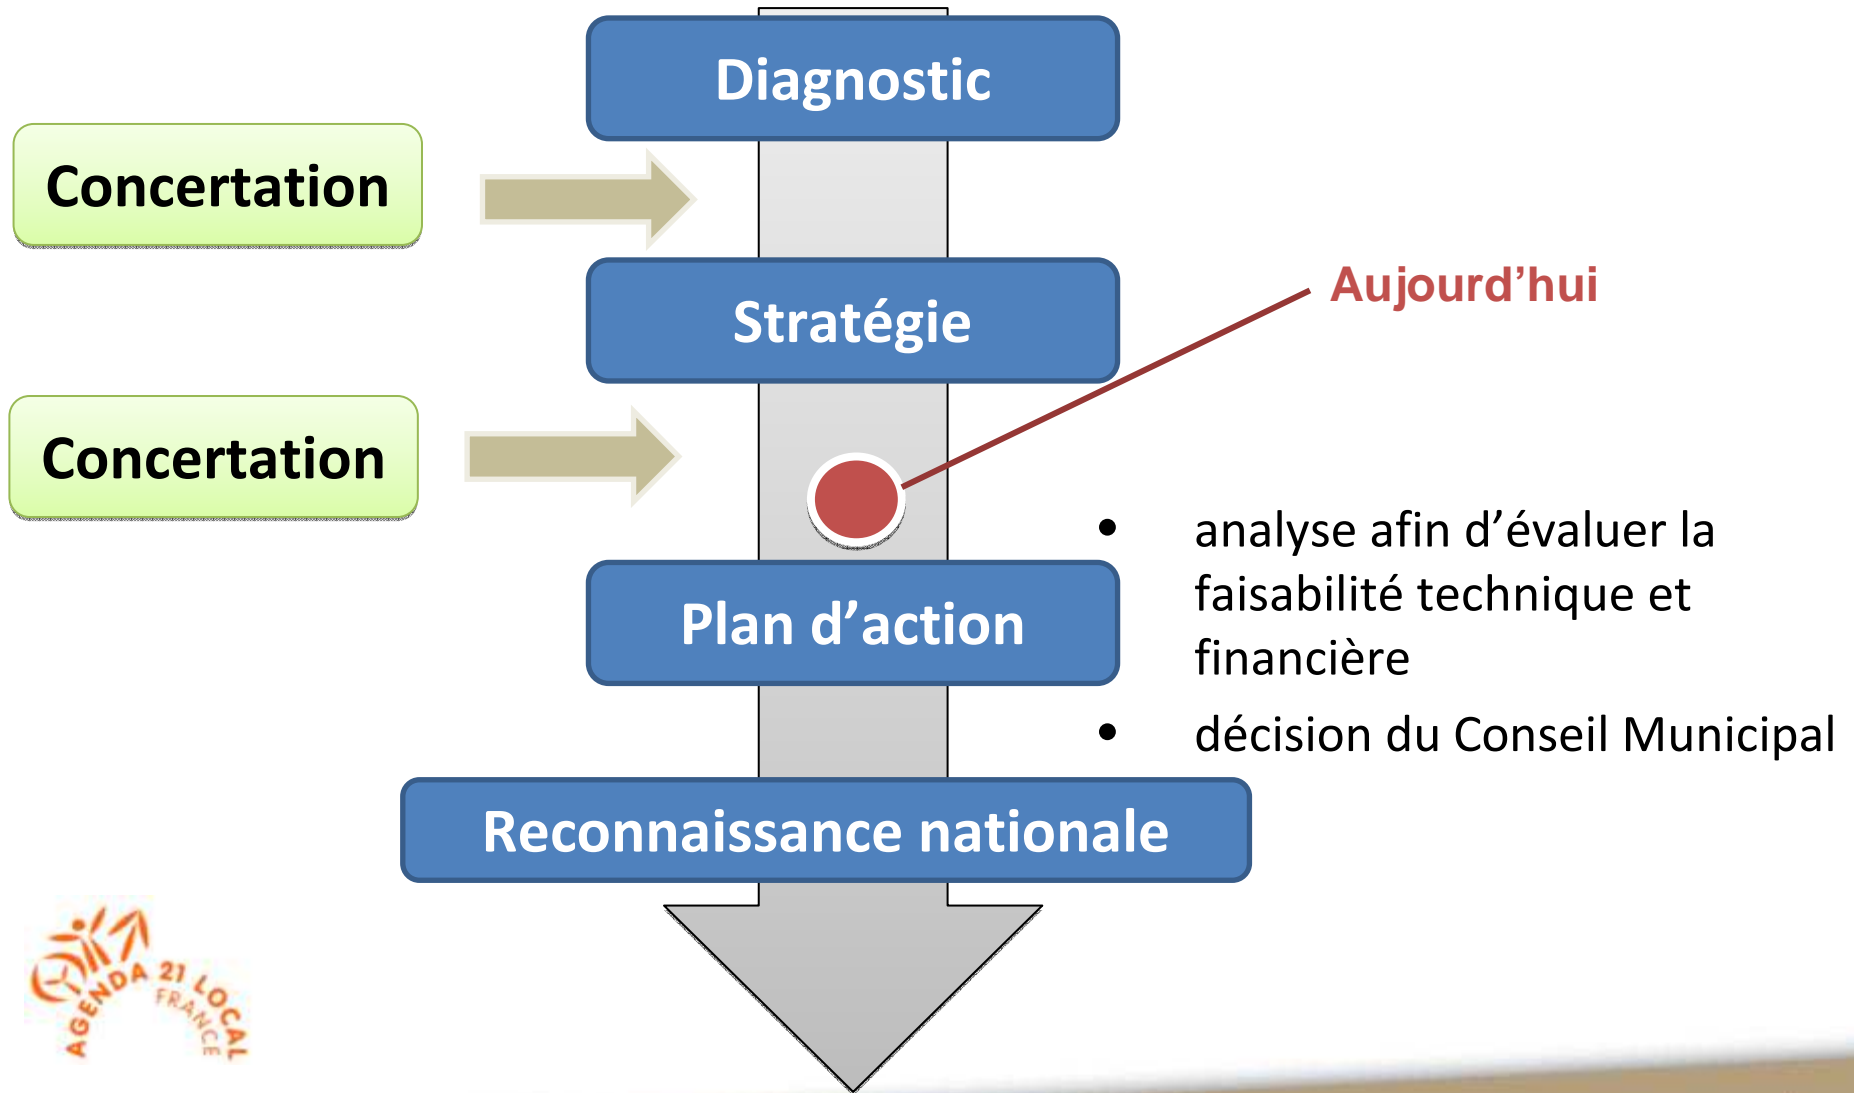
Diagnostic

Concertation

Stratégie

Aujourd'hui

Concertation

- analyse afin d'évaluer la faisabilité technique et financière
- décision du Conseil Municipal

Plan d'action

Reconnaissance nationale

AGENDA 21 LOCAL
FRANCE